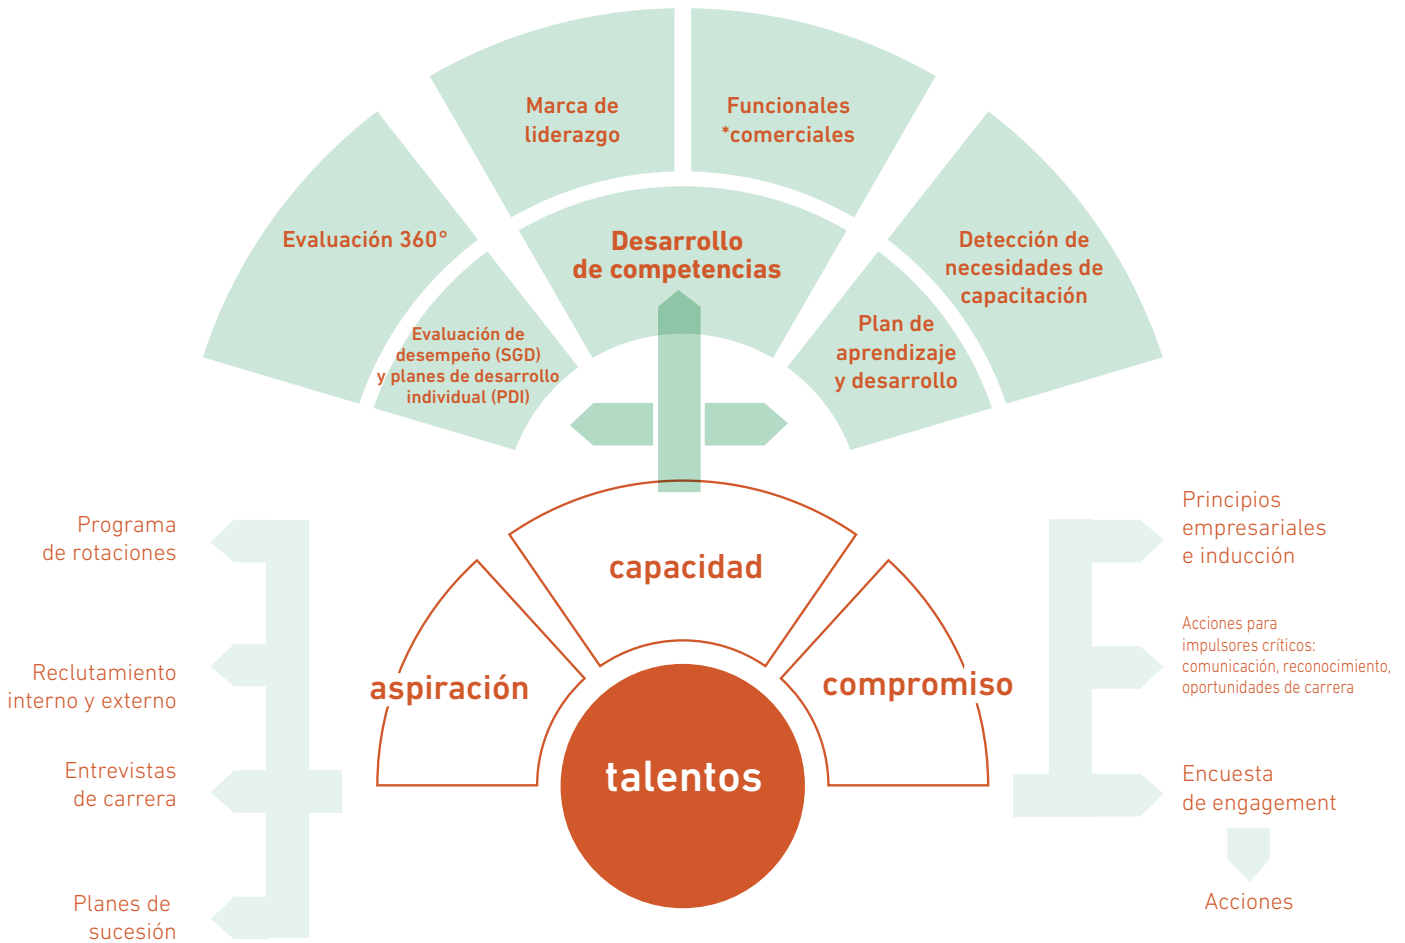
Marca de liderazgo

Funcionales *comerciales

Evaluación 360°

Desarrollo de competencias

Detección de necesidades de capacitación

Evaluación de desempeño (SGD) y planes de desarrollo individual (PDI)

Plan de aprendizaje y desarrollo

Programa de rotaciones

Reclutamiento interno y externo

Entrevistas de carrera

Planes de sucesión

capacidad

aspiración

compromiso

talentos

Principios empresariales e inducción

Acciones para impulsores críticos: comunicación, reconocimiento, oportunidades de carrera

Encuesta de engagement

Acciones